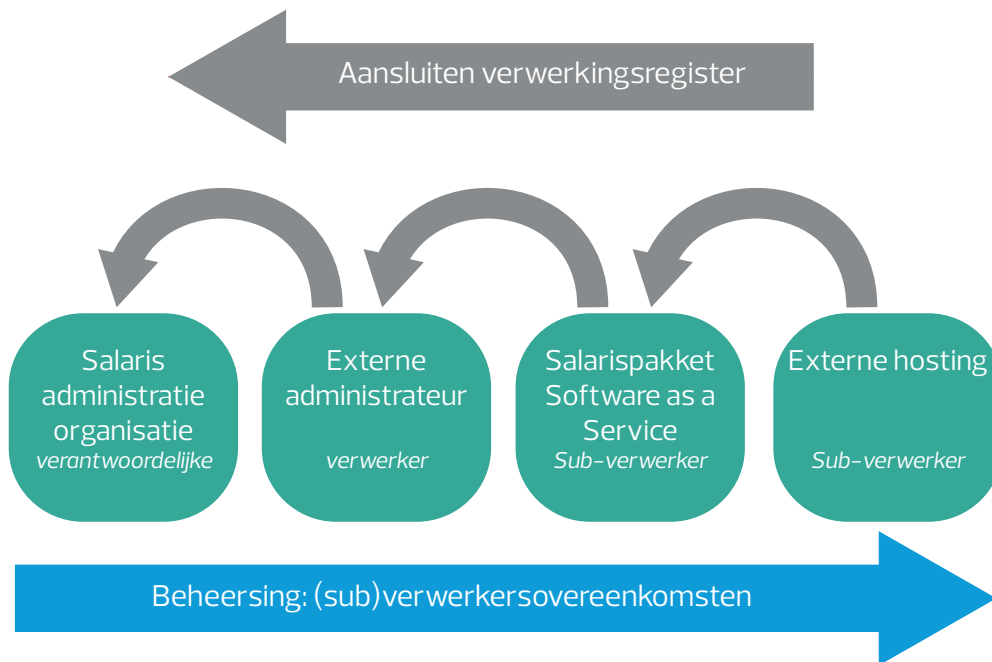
Aansluiten verwerkingsregister

Salaris administratie organisatie
verantwoordelijke

Externe administrateur
verwerker

Salarispakket Software as a Service
Sub-verwerker

Externe hosting
Sub-verwerker

Beheersing: (sub)verwerkersovereenkomsten